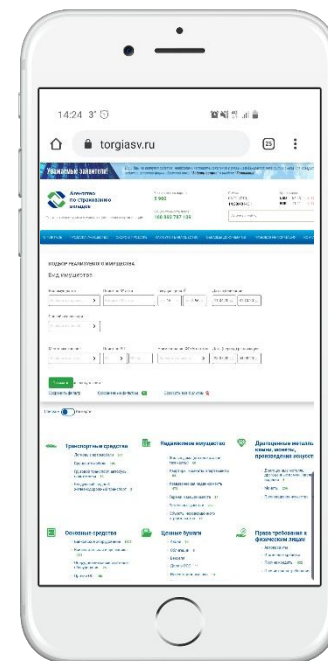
14:24 3°

torgiasv.ru

25

Уважаемые заявители!

Агентство по страхованию вкладов

Подбор реализуемого имущества

Вид имущества

Транспортные средства

Недвижимое имущество

Драгоценные металлы, камни, монеты, произведения искусств

Основные средства

Ценные бумаги

Права требования к физическим лицам